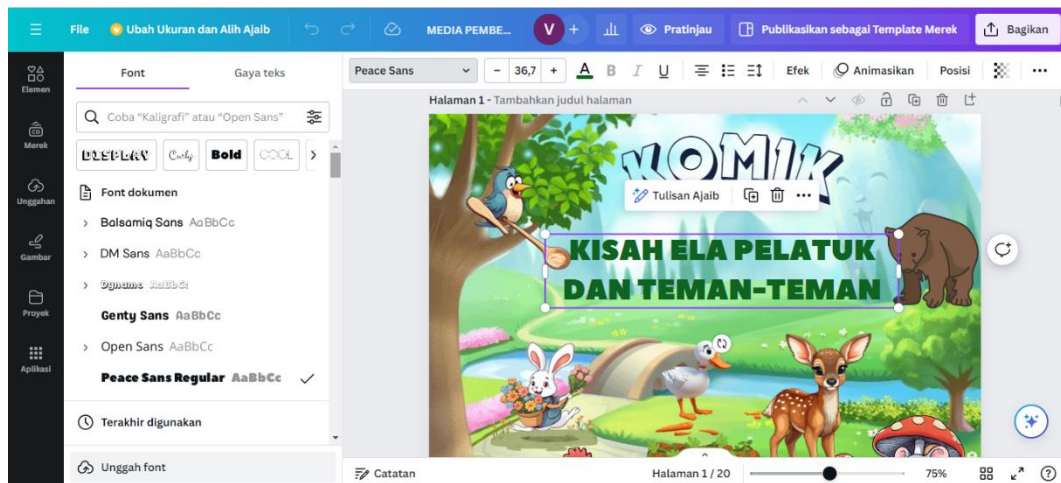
File Ubah Ukuran dan Alih Ajaib MEDIA PEMBE... V + Pratinjau Publikasikan sebagai Template Merek Bagikan

Elemen
Merek
Unggahan
Gambar
Proyek
Aplikasi

Font Gaya teks

Coba "Kaligrafi" atau "Open Sans"

DISPLAY Curly Bold COOL

Font dokumen
Balsamiq Sans AaBbCc
DM Sans AaBbCc
Dynamo AaBbCc
Genty Sans AaBbCc
Open Sans AaBbCc
Peace Sans Regular AaBbCc

Terakhir digunakan

Unggah font

Peace Sans − 36,7 + A B I U Efek Animasikan Posisi •••

Halaman 1 - Tambahkan judul halaman

KOMIK

Tulisan Ajaib •••

KISAH ELA PELATUK DAN TEMAN-TEMAN

Catatan Halaman 1 / 20 75% ?